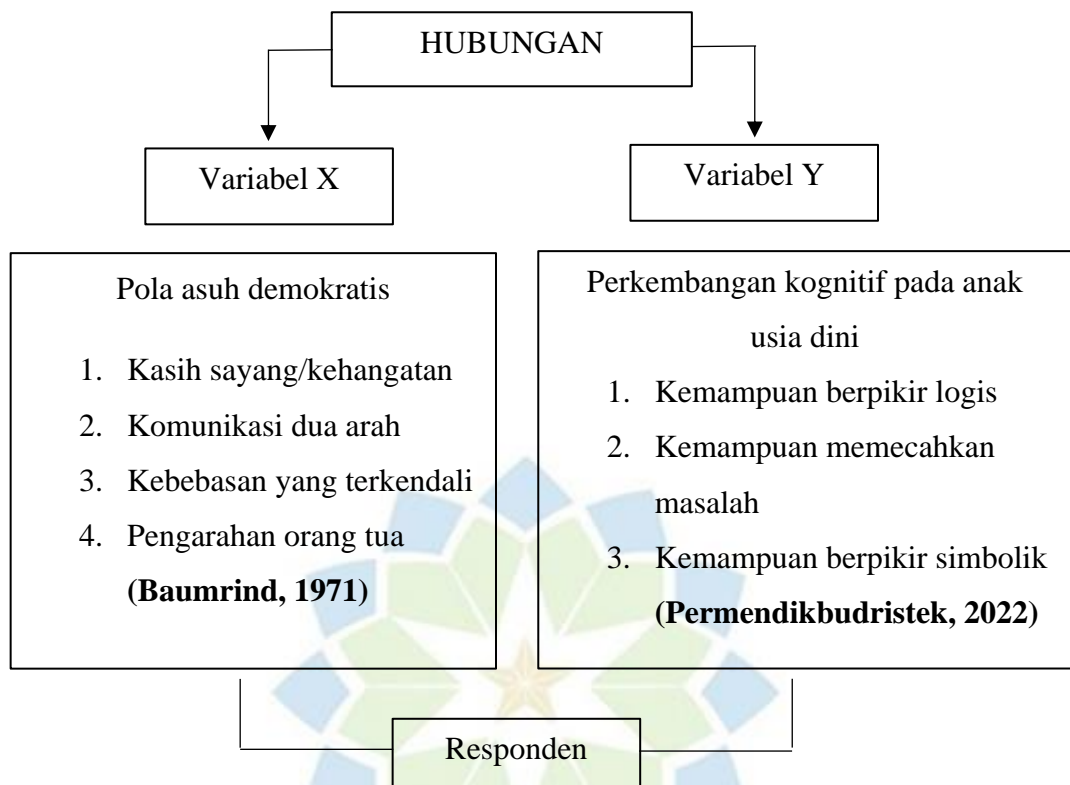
HUBUNGAN

Variabel X

Variabel Y

Pola asuh demokratis

1. Kasih sayang/kehangatan
2. Komunikasi dua arah
3. Kebebasan yang terkendali
4. Pengarahan orang tua

**(Baumrind, 1971)**

Perkembangan kognitif pada anak usia dini

1. Kemampuan berpikir logis
2. Kemampuan memecahkan masalah
3. Kemampuan berpikir simbolik

**(Permendikbudristek, 2022)**

Responden